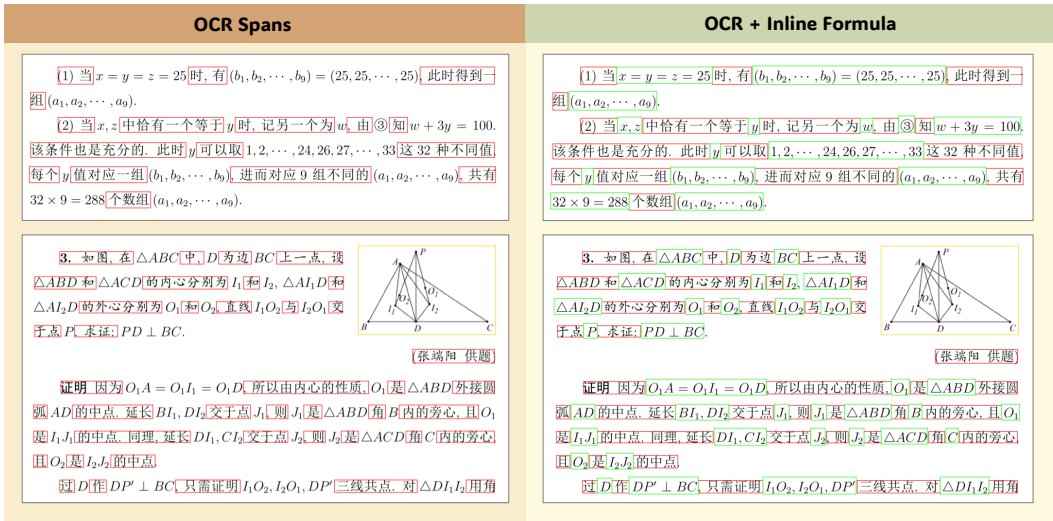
OCR Spans

(1) 当 $x=y=z=25$ 时, 有 $(b_1,b_2,\cdots,b_9)=(25,25,\cdots,25)$, 此时得到一组 $(a_1,a_2,\cdots,a_9)$.

(2) 当 $x,z$ 中恰有一个等于 $y$ 时, 记另一个为 $w$. 由 ③ 知 $w+3y=100$. 该条件也是充分的. 此时 $y$ 可以取 $1,2,\cdots,24,26,27,\cdots,33$ 这 32 种不同值, 每个 $y$ 值对应一组 $(b_1,b_2,\cdots,b_9)$, 进而对应 9 组不同的 $(a_1,a_2,\cdots,a_9)$. 共有 $32\times9=288$ 个数组 $(a_1,a_2,\cdots,a_9)$.

3. 如图, 在 $\triangle ABC$ 中, $D$ 为边 $BC$ 上一点, 设 $\triangle ABD$ 和 $\triangle ACD$ 的内心分别为 $I_1$ 和 $I_2$, $\triangle AI_1D$ 和 $\triangle AI_2D$ 的外心分别为 $O_1$ 和 $O_2$, 直线 $I_1O_2$ 与 $I_2O_1$ 交于点 $P$. 求证: $PD\perp BC$.

P A $O_1$ $O_2$ $I_1$ $I_2$ B D C

(张端阳 供题)

证明 因为 $O_1A=O_1I_1=O_1D$, 所以由内心的性质, $O_1$ 是 $\triangle ABD$ 外接圆弧 $AD$ 的中点. 延长 $BI_1$, $DI_2$ 交于点 $J_1$, 则 $J_1$ 是 $\triangle ABD$ 角 $B$ 内的旁心, 且 $O_1$ 是 $I_1J_1$ 的中点. 同理, 延长 $DI_1$, $CI_2$ 交于点 $J_2$, 则 $J_2$ 是 $\triangle ACD$ 角 $C$ 内的旁心, 且 $O_2$ 是 $I_2J_2$ 的中点.

过 $D$ 作 $DP'\perp BC$, 只需证明 $I_1O_2$, $I_2O_1$, $DP'$ 三线共点. 对 $\triangle DI_1I_2$ 用角

OCR + Inline Formula

(1) 当 $x=y=z=25$ 时, 有 $(b_1,b_2,\cdots,b_9)=(25,25,\cdots,25)$, 此时得到一组 $(a_1,a_2,\cdots,a_9)$.

(2) 当 $x,z$ 中恰有一个等于 $y$ 时, 记另一个为 $w$. 由 ③ 知 $w+3y=100$. 该条件也是充分的. 此时 $y$ 可以取 $1,2,\cdots,24,26,27,\cdots,33$ 这 32 种不同值, 每个 $y$ 值对应一组 $(b_1,b_2,\cdots,b_9)$, 进而对应 9 组不同的 $(a_1,a_2,\cdots,a_9)$. 共有 $32\times9=288$ 个数组 $(a_1,a_2,\cdots,a_9)$.

3. 如图, 在 $\triangle ABC$ 中, $D$ 为边 $BC$ 上一点, 设 $\triangle ABD$ 和 $\triangle ACD$ 的内心分别为 $I_1$ 和 $I_2$, $\triangle AI_1D$ 和 $\triangle AI_2D$ 的外心分别为 $O_1$ 和 $O_2$, 直线 $I_1O_2$ 与 $I_2O_1$ 交于点 $P$. 求证: $PD\perp BC$.

P A $O_1$ $O_2$ $I_1$ $I_2$ B D C

(张端阳 供题)

证明 因为 $O_1A=O_1I_1=O_1D$, 所以由内心的性质, $O_1$ 是 $\triangle ABD$ 外接圆弧 $AD$ 的中点. 延长 $BI_1$, $DI_2$ 交于点 $J_1$, 则 $J_1$ 是 $\triangle ABD$ 角 $B$ 内的旁心, 且 $O_1$ 是 $I_1J_1$ 的中点. 同理, 延长 $DI_1$, $CI_2$ 交于点 $J_2$, 则 $J_2$ 是 $\triangle ACD$ 角 $C$ 内的旁心, 且 $O_2$ 是 $I_2J_2$ 的中点.

过 $D$ 作 $DP'\perp BC$, 只需证明 $I_1O_2$, $I_2O_1$, $DP'$ 三线共点. 对 $\triangle DI_1I_2$ 用角